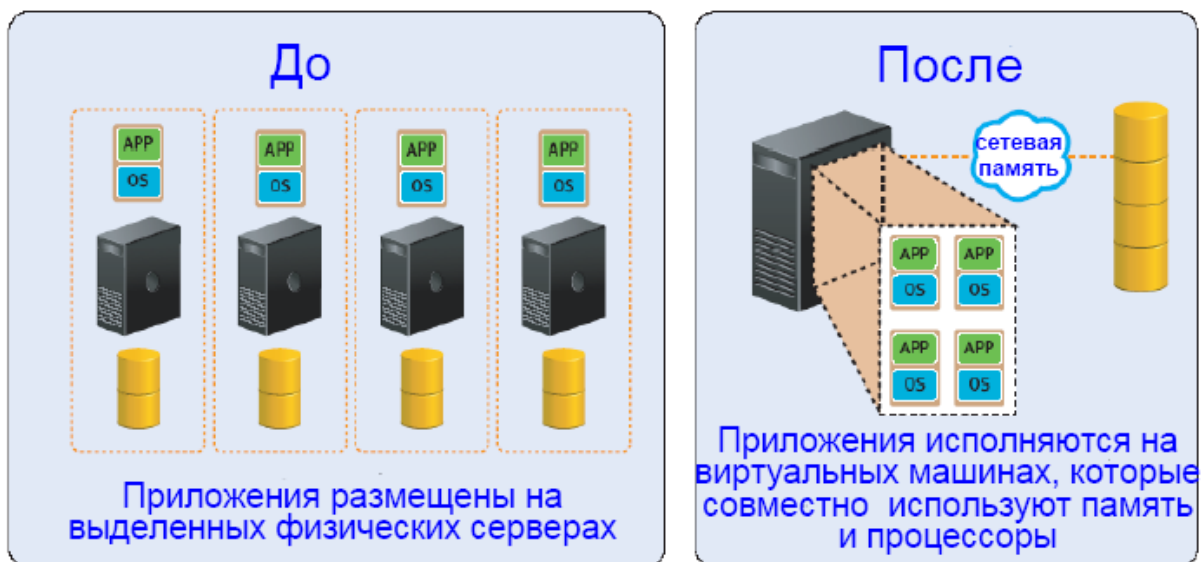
До

APP
OS

APP
OS

APP
OS

APP
OS

Приложения размещены на выделенных физических серверах

После

сетевая память

APP
OS

APP
OS

APP
OS

APP
OS

Приложения исполняются на виртуальных машинах, которые совместно используют память и процессоры